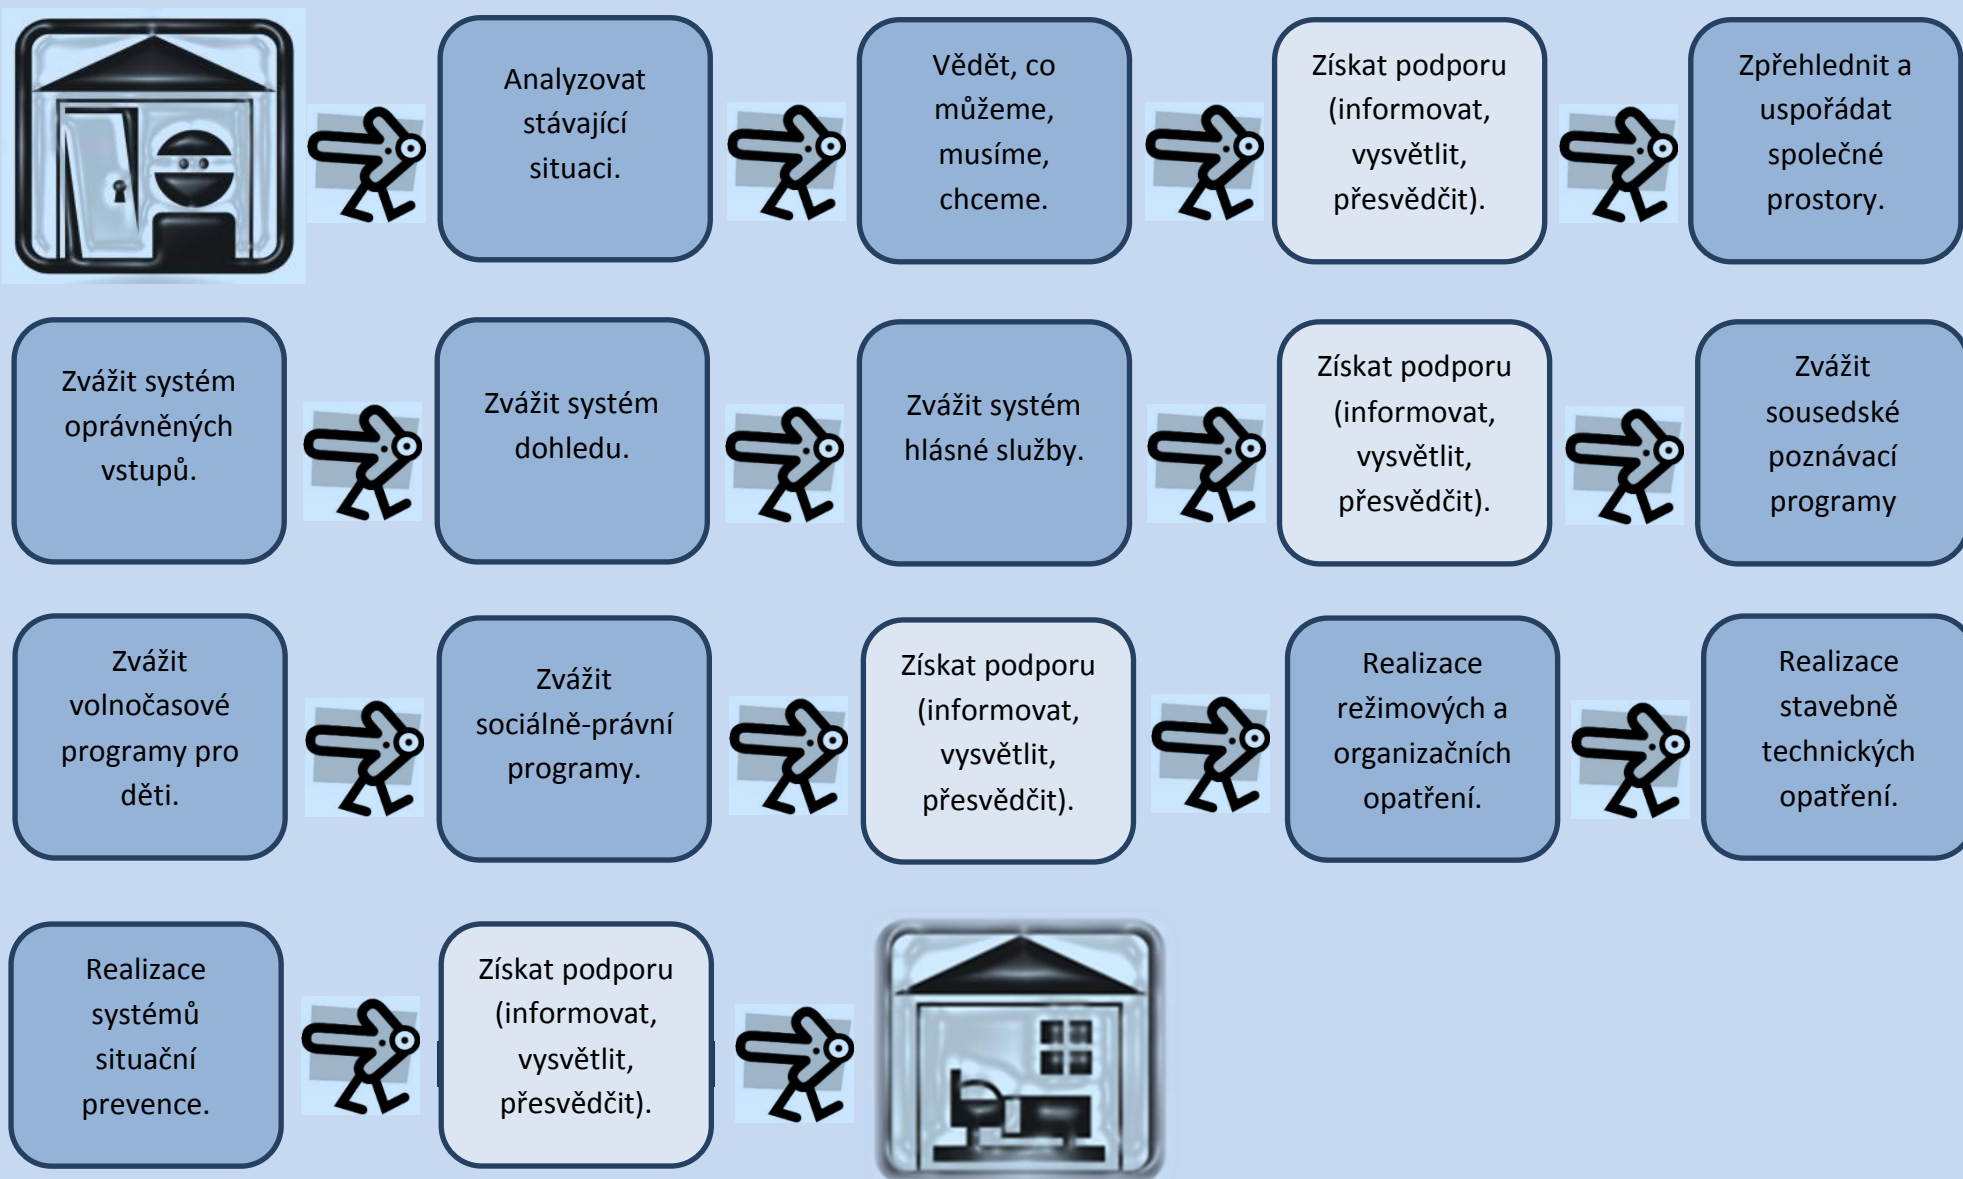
Analyzovat stávající situaci.

Vědět, co můžeme, musíme, chceme.

Získat podporu (informovat, vysvětlit, přesvědčit).

Zpřehlednit a uspořádat společné prostory.

Zvážit systém oprávněných vstupů.

Zvážit systém dohledu.

Zvážit systém hlásné služby.

Získat podporu (informovat, vysvětlit, přesvědčit).

Zvážit sousedské poznávací programy

Zvážit volnočasové programy pro děti.

Zvážit sociálně-právní programy.

Získat podporu (informovat, vysvětlit, přesvědčit).

Realizace režimových a organizačních opatření.

Realizace stavebně technických opatření.

Realizace systémů situační prevence.

Získat podporu (informovat, vysvětlit, přesvědčit).